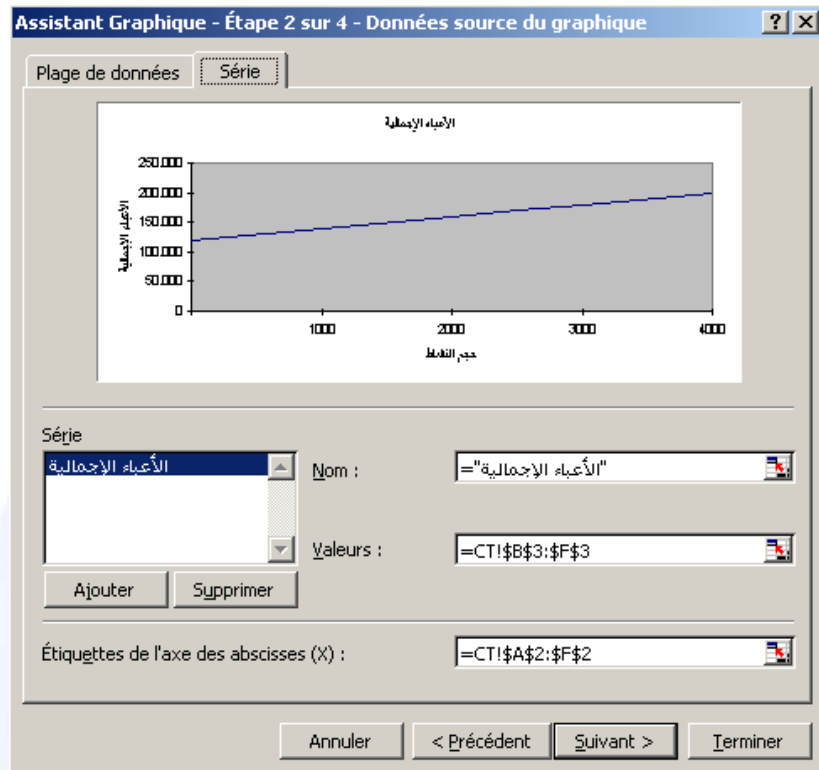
Assistant Graphique - Étape 2 sur 4 - Données source du graphique
?
X
Plage de données
Série

الأعباء الإجمالية
250.000
200.000
150.000
100.000
50.000
0
الأعباء الإجمالية
1000
2000
3000
4000
حجم النشاط

Série
الأعباء الإجمالية
Nom :
="الأعباء الإجمالية"
Valeurs :
=CT!$B$3:$F$3
Ajouter
Supprimer
Étiquettes de l'axe des abscisses (X) :
=CT!$A$2:$F$2

Annuler
< Précédent
Suivant >
Terminer